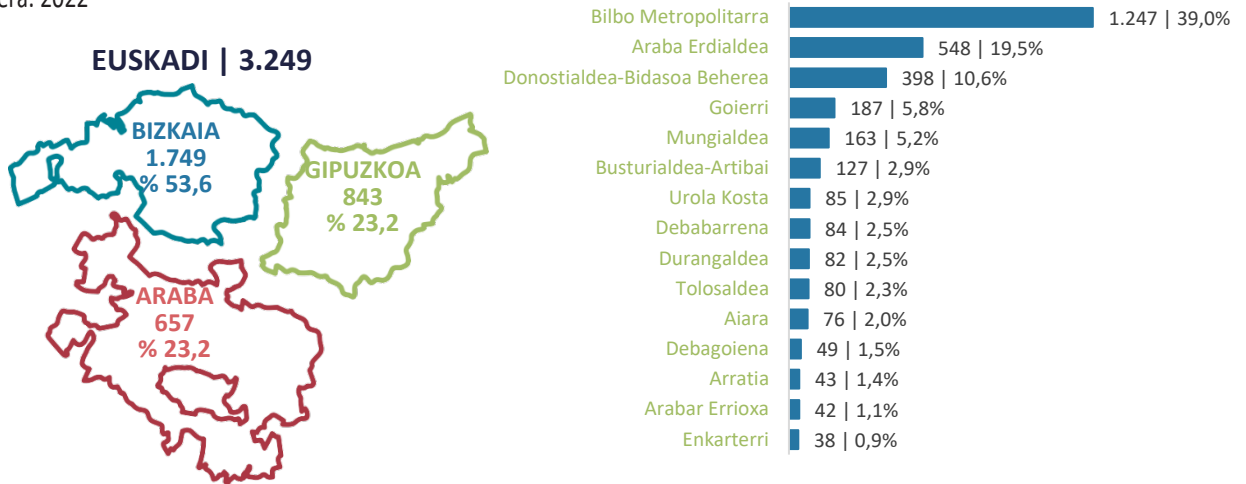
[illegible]ra. 2022

EUSKADI | 3.249

BIZKAIA
1.749
% 53,6

GIPUZKOA
843
% 23,2

ARABA
657
% 23,2

Bilbo Metropolitarra 1.247 | 39,0%
Araba Erdialdea 548 | 19,5%
Donostialdea-Bidasoa Beherea 398 | 10,6%
Goierri 187 | 5,8%
Mungialdea 163 | 5,2%
Busturialdea-Artibai 127 | 2,9%
Urola Kosta 85 | 2,9%
Debabarrena 84 | 2,5%
Durangaldea 82 | 2,5%
Tolosaldea 80 | 2,3%
Aiara 76 | 2,0%
Debagoiena 49 | 1,5%
Arratia 43 | 1,4%
Arabar Errioxa 42 | 1,1%
Enkarterri 38 | 0,9%